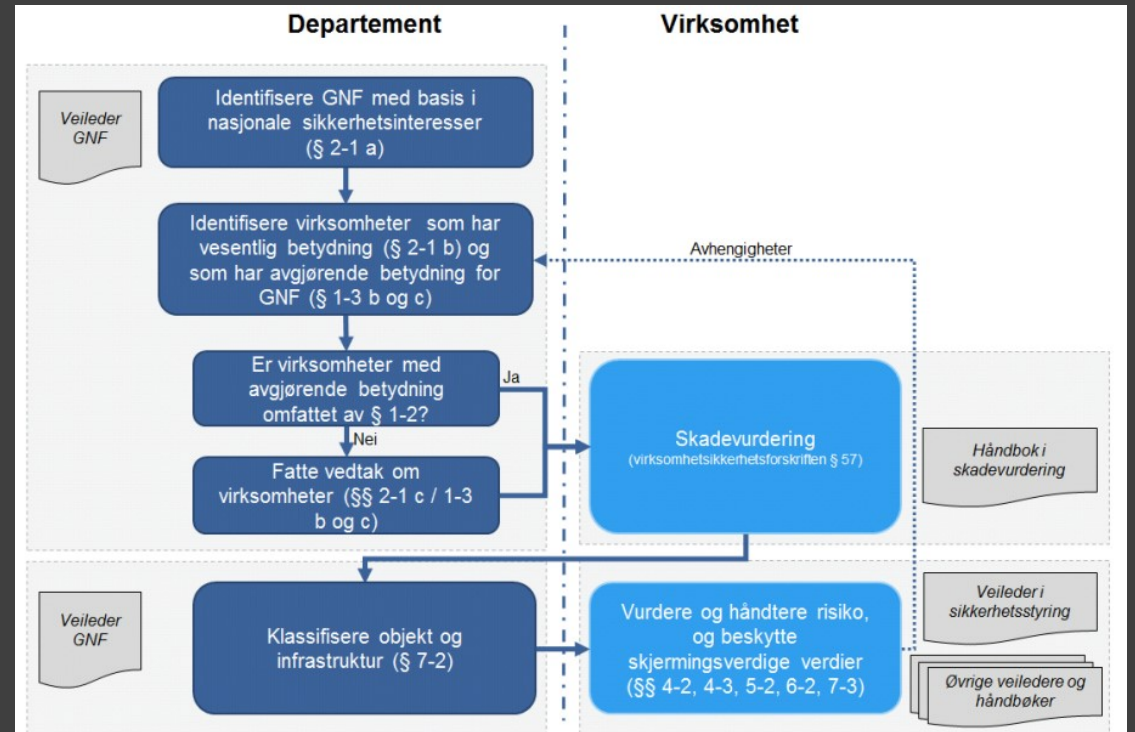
Departement

Virksomhet

Veileder GNF

Identifisere GNF med basis i nasjonale sikkerhetsinteresser (§ 2-1 a)

Identifisere virksomheter som har vesentlig betydning (§ 2-1 b) og som har avgjørende betydning for GNF (§ 1-3 b og c)

Avhengigheter

Er virksomheter med avgjørende betydning omfattet av § 1-2?

Ja

Nei

Fatte vedtak om virksomheter (§§ 2-1 c / 1-3 b og c)

Skadevurdering
(virksomhetsikkerhetsforskriften § 57)

Håndbok i skadevurdering

Veileder GNF

Klassifisere objekt og infrastruktur (§ 7-2)

Vurdere og håndtere risiko, og beskytte skjermingsverdige verdier (§§ 4-2, 4-3, 5-2, 6-2, 7-3)

Veileder i sikkerhetsstyring

Øvrige veiledere og håndbøker